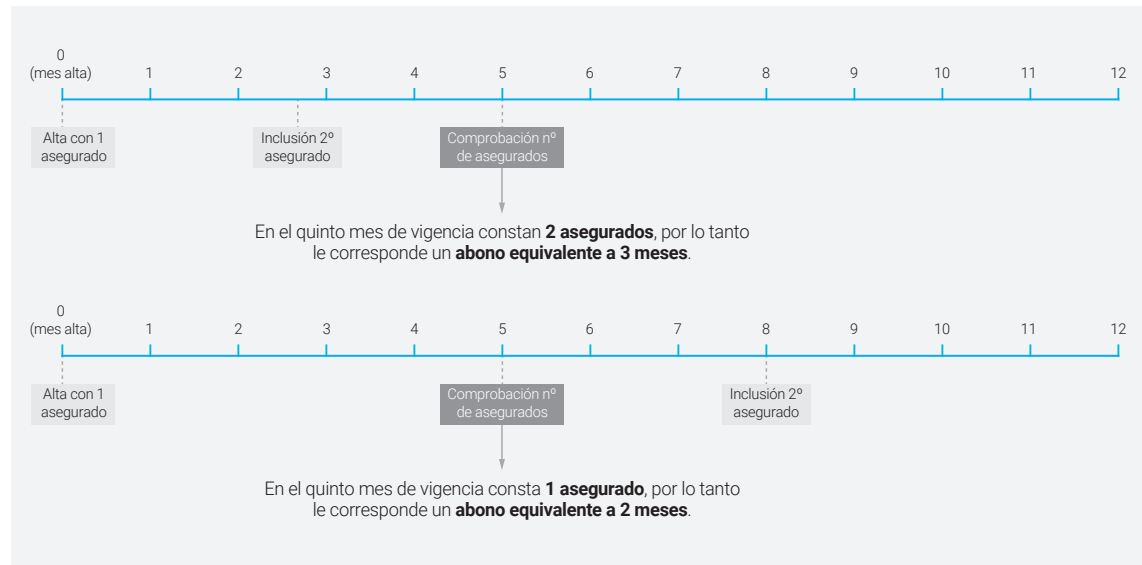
0
(mes alta) 1 2 3 4 5 6 7 8 9 10 11 12

Alta con 1 asegurado

Inclusión 2º asegurado

Comprobación nº de asegurados

En el quinto mes de vigencia constan **2 asegurados**, por lo tanto le corresponde un **abono equivalente a 3 meses**.

0
(mes alta) 1 2 3 4 5 6 7 8 9 10 11 12

Alta con 1 asegurado

Comprobación nº de asegurados

Inclusión 2º asegurado

En el quinto mes de vigencia consta **1 asegurado**, por lo tanto le corresponde un **abono equivalente a 2 meses**.